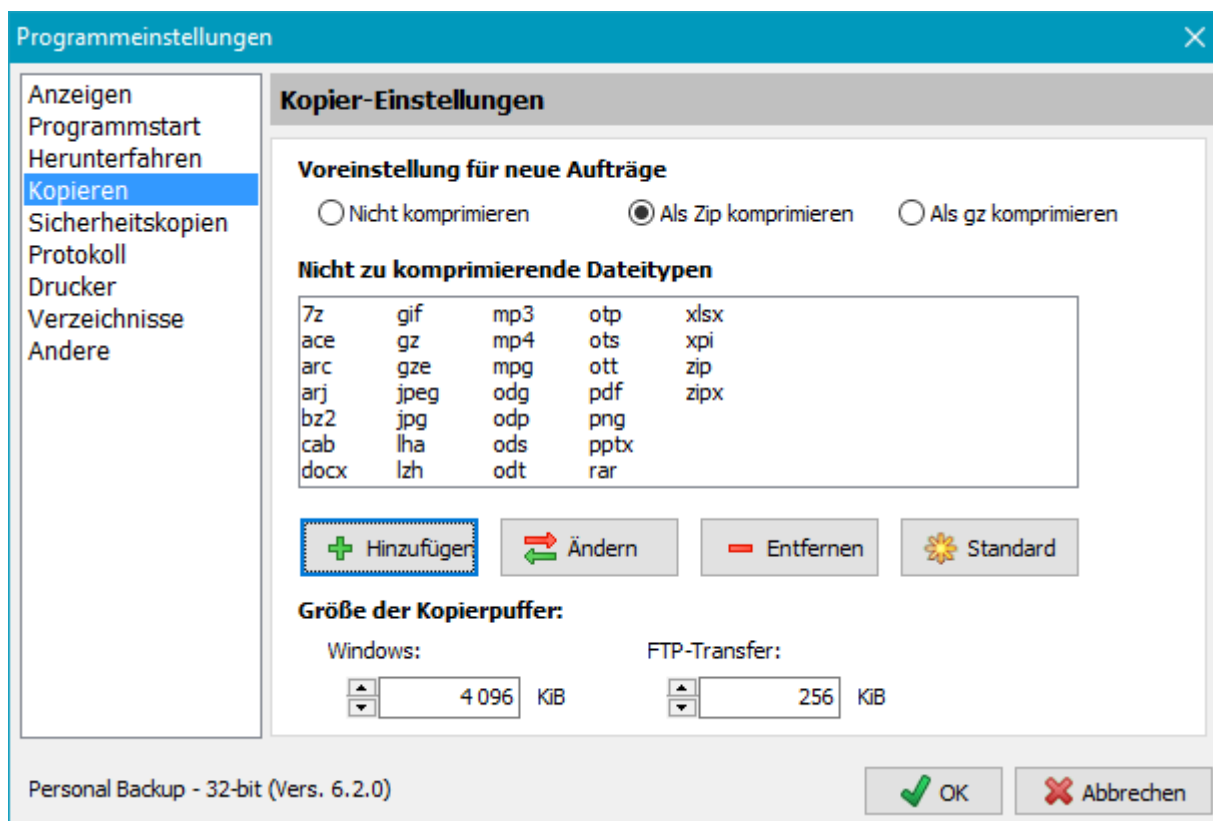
Programmeinstellungen

Anzeigen
Programmstart
Herunterfahren
Kopieren
Sicherheitskopien
Protokoll
Drucker
Verzeichnisse
Andere

Kopier-Einstellungen

Voreinstellung für neue Aufträge

Nicht komprimieren
Als Zip komprimieren
Als gz komprimieren

Nicht zu komprimierende Dateitypen

7z
ace
arc
arj
bz2
cab
docx

gif
gz
gze
jpeg
jpg
lha
lzh

mp3
mp4
mpg
odg
odp
ods
odt

otp
ots
ott
pdf
png
pptx
rar

xlsx
xpi
zip
zipx

Hinzufügen
Ändern
Entfernen
Standard

Größe der Kopierpuffer:

Windows:
4 096 KiB

FTP-Transfer:
256 KiB

Personal Backup - 32-bit (Vers. 6.2.0)

OK
Abbrechen